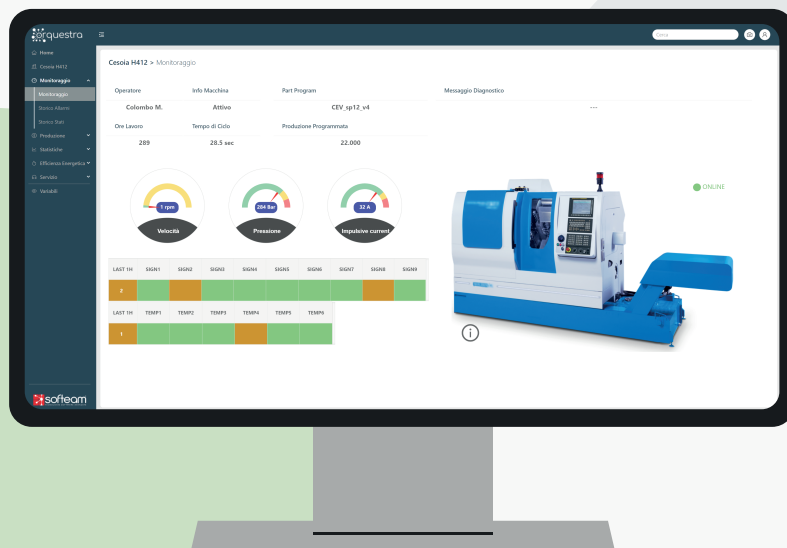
orquestra

Cerca

Home
Cesoia H412
Monitoraggio
Monitoraggio
Storico Allarmi
Storico Stati
Produzione
Statistiche
Efficienza Energetica
Servizio
Variabili

softeam

Cesoia H412 > Monitoraggio

| Operatore | Info Macchina | Part Program | Messaggio Diagnostico |
|---|---|---|---|
| Colombo M. | Attivo | CEV_sp12_v4 | --- |

| Ore Lavoro | Tempo di Ciclo | Produzione Programmata |
|---|---|---|
| 289 | 28.5 sec | 22.000 |

1 rpm
Velocità

284 Bar
Pressione

32 A
Impulsive current

ONLINE

| LAST 1H | SIGN1 | SIGN2 | SIGN3 | SIGN4 | SIGN5 | SIGN6 | SIGN7 | SIGN8 | SIGN9 |
|---|---|---|---|---|---|---|---|---|---|
| 2 | | | | | | | | | |

| LAST 1H | TEMP1 | TEMP2 | TEMP3 | TEMP4 | TEMP5 | TEMP6 |
|---|---|---|---|---|---|---|
| 1 | | | | | | |